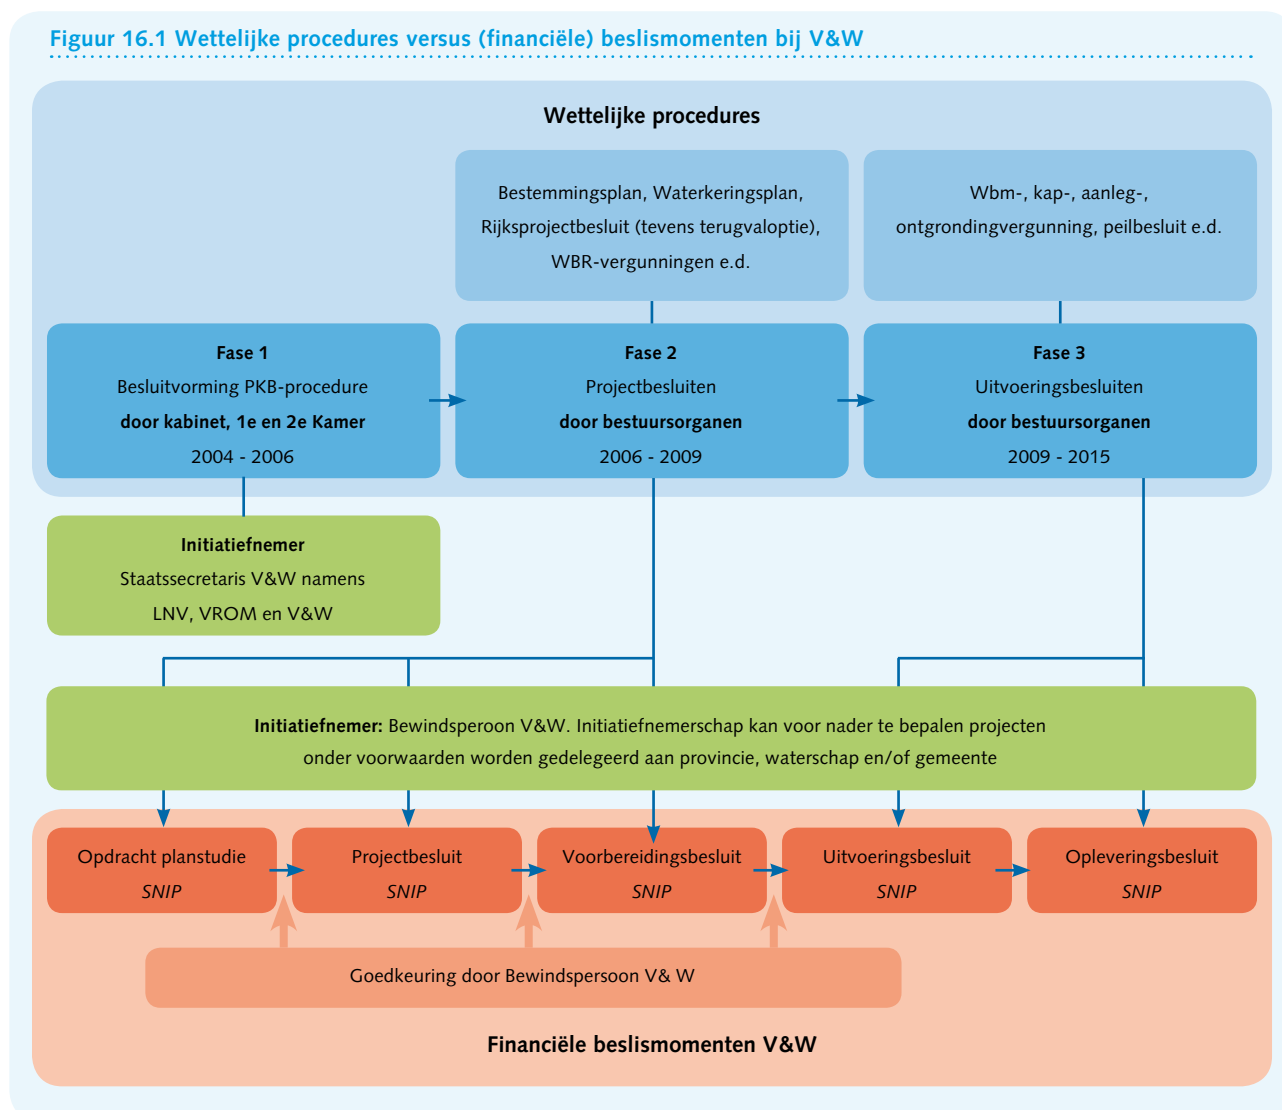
Figuur 16.1 Wettelijke procedures versus (financiële) beslismomenten bij V&W

Wettelijke procedures

Bestemmingsplan, Waterkeringsplan, Rijksprojectbesluit (tevens terugvaloptie), WBR-vergunningen e.d.

Wbm-, kap-, aanleg-, ontgrondingvergunning, peilbesluit e.d.

Fase 1
Besluitvorming PKB-procedure
door kabinet, 1e en 2e Kamer
2004 - 2006

Fase 2
Projectbesluiten
door bestuursorganen
2006 - 2009

Fase 3
Uitvoeringsbesluiten
door bestuursorganen
2009 - 2015

Initiatiefnemer
Staatssecretaris V&W namens LNV, VROM en V&W

Initiatiefnemer: Bewindsperoon V&W. Initiatiefnemerschap kan voor nader te bepalen projecten onder voorwaarden worden gedelegeerd aan provincie, waterschap en/of gemeente

Opdracht planstudie
SNIP

Projectbesluit
SNIP

Voorbereidingsbesluit
SNIP

Uitvoeringsbesluit
SNIP

Opleveringsbesluit
SNIP

Goedkeuring door Bewindspersoon V& W

Financiële beslismomenten V&W